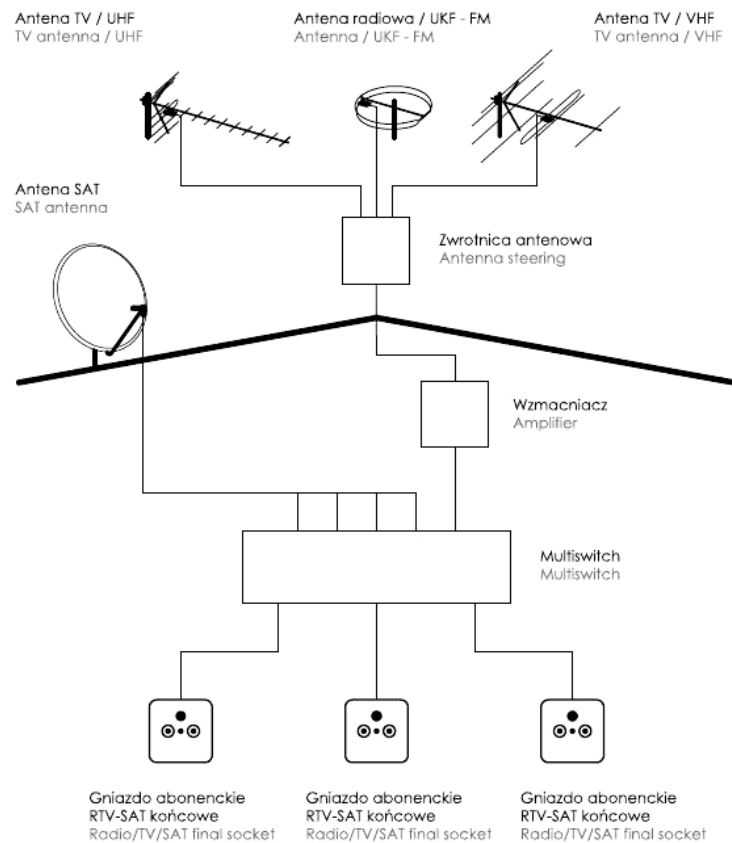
Antena TV / UHF
TV antenna / UHF

Antena radiowa / UKF - FM
Antenna / UKF - FM

Antena TV / VHF
TV antenna / VHF

Antena SAT
SAT antenna

Zwrotnica antenowa
Antenna steering

Wzmacniacz
Amplifier

Multiswitch
Multiswitch

Gniazdo abonenckie
RTV-SAT końcowe
Radio/TV/SAT final socket

Gniazdo abonenckie
RTV-SAT końcowe
Radio/TV/SAT final socket

Gniazdo abonenckie
RTV-SAT końcowe
Radio/TV/SAT final socket